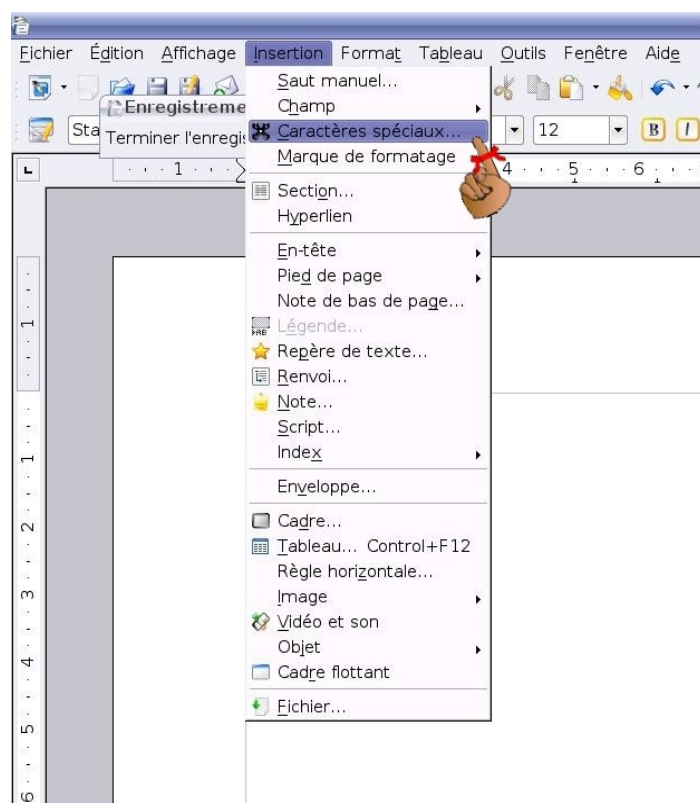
Fichier Édition Affichage Insertion Format Tableau Outils Fenêtre Aide

Enregistreme
Terminer l'enregis
Sta
12
B I

Saut manuel...
Champ
Caractères spéciaux...
Marque de formatage
Section...
Hyperlien
En-tête
Pied de page
Note de bas de page...
Légende...
Repère de texte...
Renvoi...
Note...
Script...
Index
Enveloppe...
Cadre...
Tableau... Control+F12
Règle horizontale...
Image
Vidéo et son
Objet
Cadre flottant
Fichier...

1 4 5 6
1 1 2 3 4 5 6